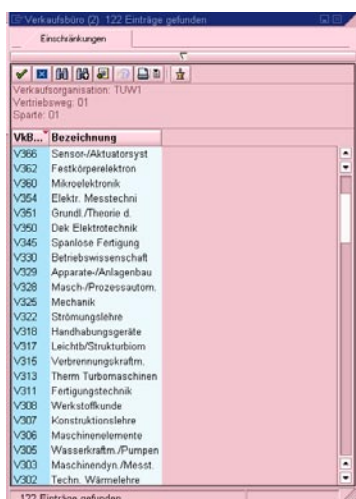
Verkaufsbüro (2) 122 Einträge gefunden

Einschränkungen

Verkaufsorganisation: TUW1
Vertriebsweg: 01
Sparte: 01

| VkB... | Bezeichnung |
|---|---|
| V366 | Sensor-/Aktuatorsyst |
| V362 | Festkörperelektron |
| V360 | Mikroelektronik |
| V354 | Elektr. Messtechni |
| V351 | Grundl./Theorie d. |
| V350 | Dek Elektrotechnik |
| V345 | Spanlose Fertigung |
| V330 | Betriebswissenschaft |
| V329 | Apparate-/Anlagenbau |
| V328 | Masch-/Prozessautom. |
| V325 | Mechanik |
| V322 | Strömungslehre |
| V318 | Handhabungsgeräte |
| V317 | Leichtb/Strukturbiom |
| V315 | Verbrennungskraftm. |
| V313 | Therm Turbomaschinen |
| V311 | Fertigungstechnik |
| V308 | Werkstoffkunde |
| V307 | Konstruktionslehre |
| V306 | Maschinenelemente |
| V305 | Wasserkraftm./Pumpen |
| V303 | Maschinendyn./Messt. |
| V302 | Techn. Wärmelehre |

122 Einträge gefunden